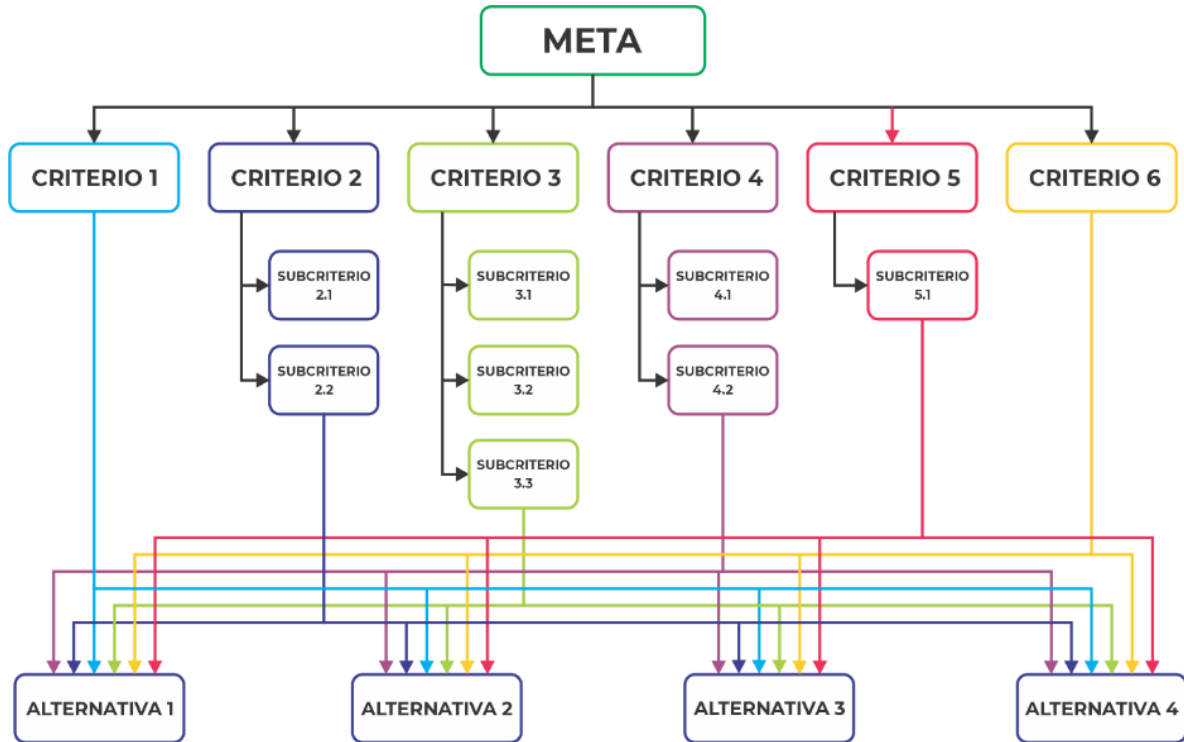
META

CRITERIO 1

CRITERIO 2

CRITERIO 3

CRITERIO 4

CRITERIO 5

CRITERIO 6

SUBCRITERIO 2.1

SUBCRITERIO 2.2

SUBCRITERIO 3.1

SUBCRITERIO 3.2

SUBCRITERIO 3.3

SUBCRITERIO 4.1

SUBCRITERIO 4.2

SUBCRITERIO 5.1

ALTERNATIVA 1

ALTERNATIVA 2

ALTERNATIVA 3

ALTERNATIVA 4